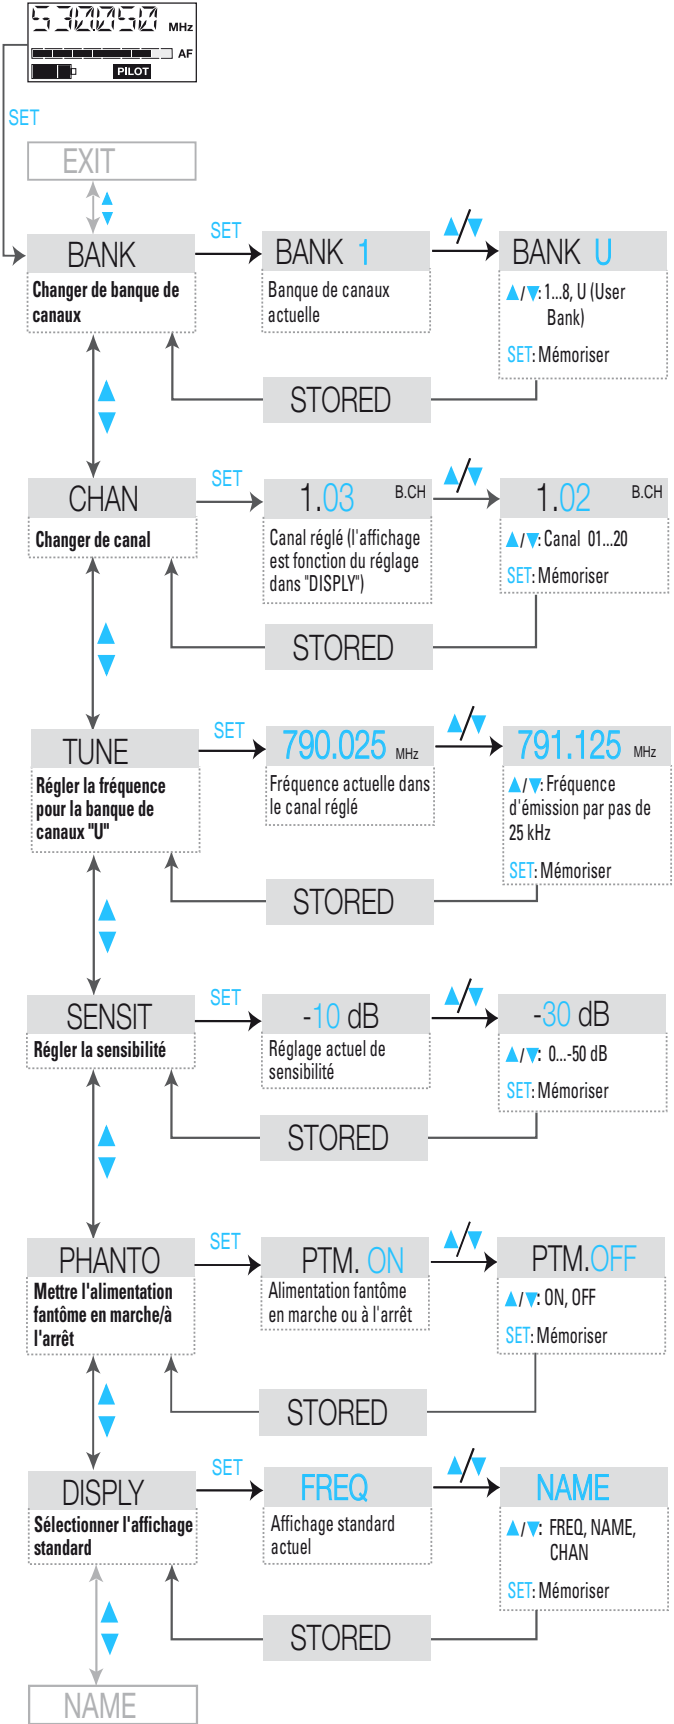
530.250 MHz
AF
PILOT

SET

EXIT

BANK
Changer de banque de canaux

SET

BANK 1
Banque de canaux actuelle

▲/▼

BANK U
▲/▼: 1...8, U (User Bank)
SET: Mémoriser

STORED

CHAN
Changer de canal

SET

1.03 B.CH
Canal réglé (l'affichage est fonction du réglage dans "DISPLY")

▲/▼

1.02 B.CH
▲/▼: Canal 01...20
SET: Mémoriser

STORED

TUNE
Régler la fréquence pour la banque de canaux "U"

SET

790.025 MHz
Fréquence actuelle dans le canal réglé

▲/▼

791.125 MHz
▲/▼: Fréquence d'émission par pas de 25 kHz
SET: Mémoriser

STORED

SENSIT
Régler la sensibilité

SET

-10 dB
Réglage actuel de sensibilité

▲/▼

-30 dB
▲/▼: 0...-50 dB
SET: Mémoriser

STORED

PHANTO
Mettre l'alimentation fantôme en marche/à l'arrêt

SET

PTM. ON
Alimentation fantôme en marche ou à l'arrêt

▲/▼

PTM.OFF
▲/▼: ON, OFF
SET: Mémoriser

STORED

DISPLY
Sélectionner l'affichage standard

SET

FREQ
Affichage standard actuel

▲/▼

NAME
▲/▼: FREQ, NAME, CHAN
SET: Mémoriser

STORED

NAME